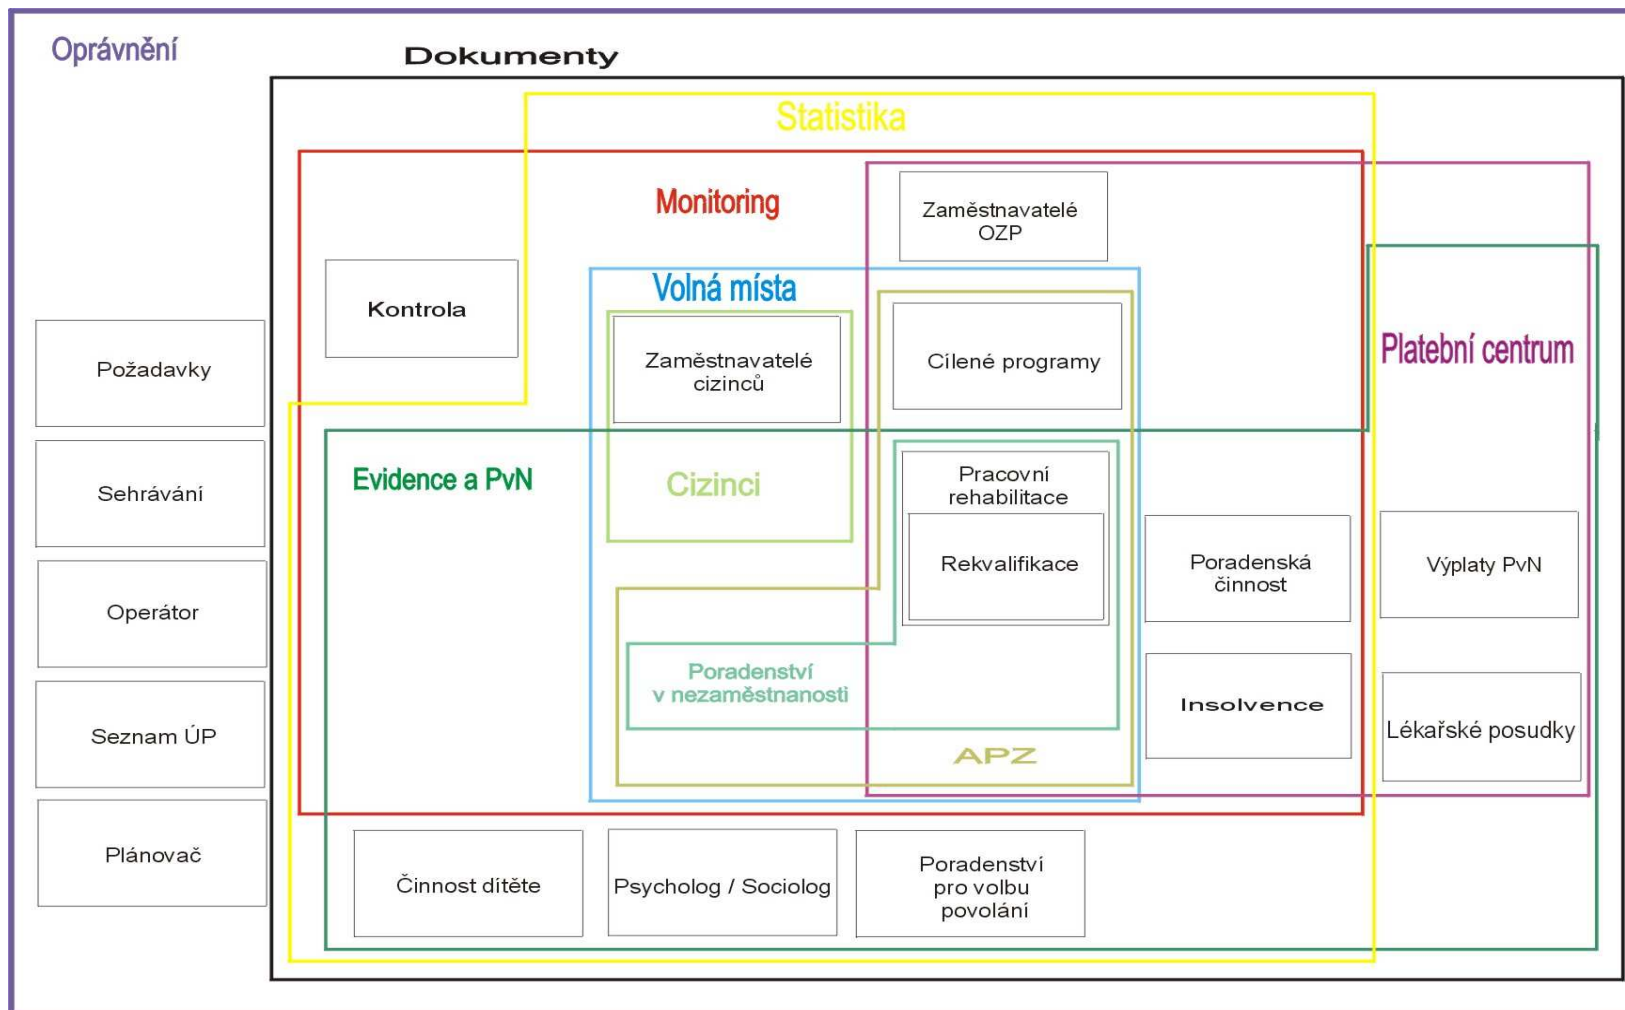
Oprávnění

Dokumenty

Statistika

Monitoring

Zaměstnavatelé OZP

Kontrola

Volná místa

Zaměstnavatelé cizinců

Cílené programy

Platební centrum

Požadavky

Sehrávání

Operátor

Seznam ÚP

Plánovač

Evidence a PvN

Cizinci

Pracovní rehabilitace

Rekvalifikace

Poradenská činnost

Výplaty PvN

Poradenství v nezaměstnanosti

Insolvence

Lékařské posudky

APZ

Činnost dítěte

Psycholog / Sociolog

Poradenství pro volbu povolání